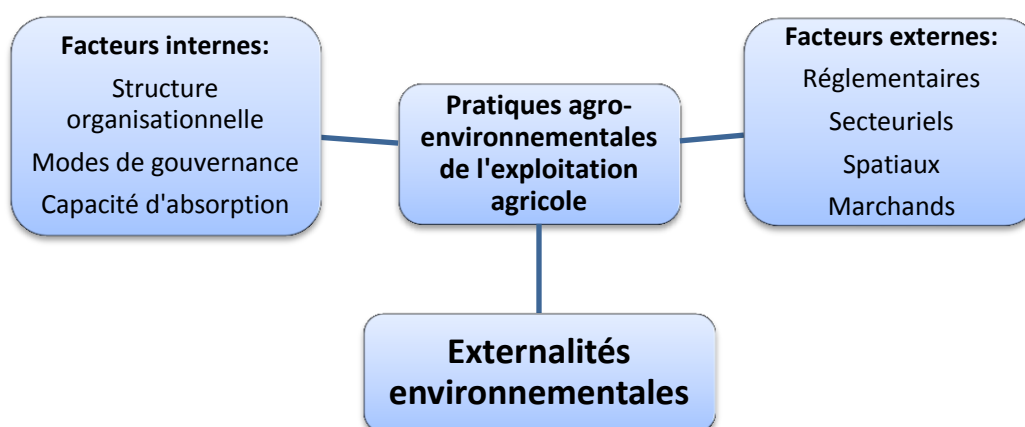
Facteurs internes:

Structure organisationnelle

Modes de gouvernance

Capacité d'absorption

Pratiques agro-environnementales de l'exploitation agricole

Facteurs externes:

Réglementaires

Secteuriels

Spatiaux

Marchands

Externalités environnementales